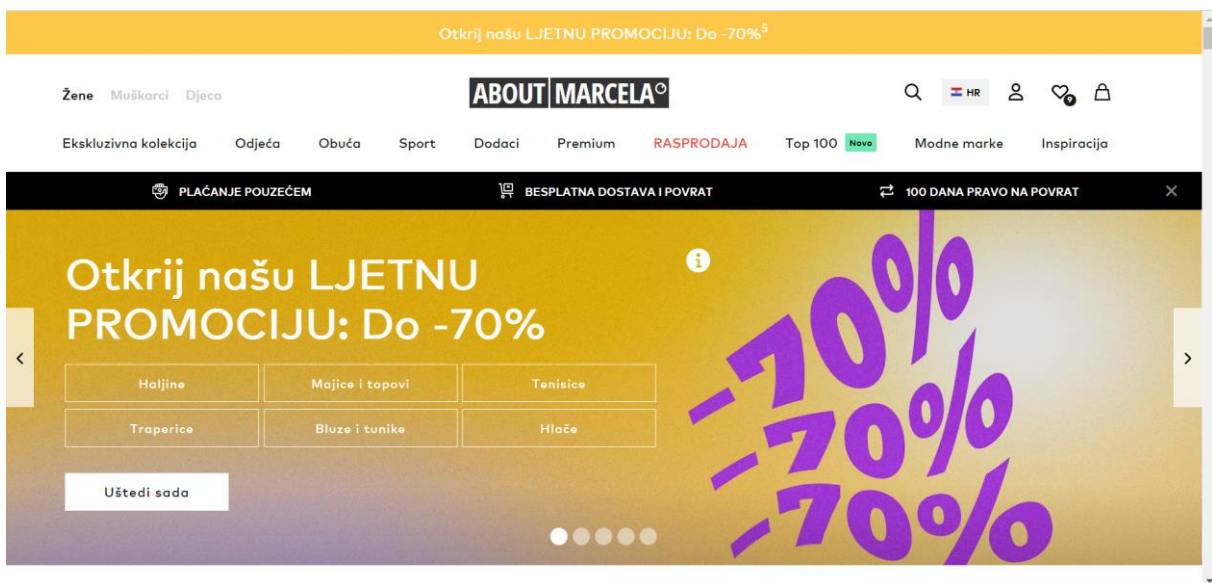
Otkrij našu LJETNU PROMOCIJU: Do -70%$^5$

Žene Muškarci Djeca

ABOUT MARCELA

HR

9

Ekskluzivna kolekcija Odjeća Obuća Sport Dodaci Premium RASPRODAJA Top 100 Novo Modne marke Inspiracija

PLAĆANJE POUZEĆEM

BESPLATNA DOSTAVA I POVRAT

100 DANA PRAVO NA POVRAT

Otkrij našu LJETNU PROMOCIJU: Do -70%

| Haljine | Majice i topovi | Tenisice |
|---|---|---|
| Traperice | Bluze i tunike | Hlače |

Uštedi sada

-70%
-70%
-70%